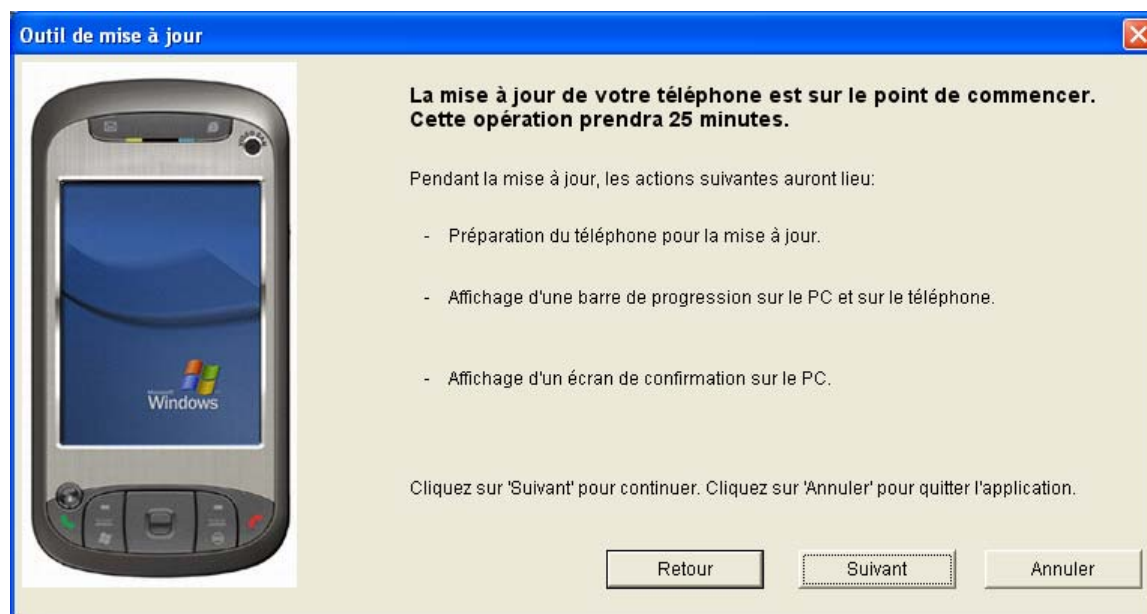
Outil de mise à jour

Microsoft Windows

La mise à jour de votre téléphone est sur le point de commencer. Cette opération prendra 25 minutes.

Pendant la mise à jour, les actions suivantes auront lieu:

- Préparation du téléphone pour la mise à jour.

- Affichage d'une barre de progression sur le PC et sur le téléphone.

- Affichage d'un écran de confirmation sur le PC.

Cliquez sur 'Suivant' pour continuer. Cliquez sur 'Annuler' pour quitter l'application.

Retour

Suivant

Annuler